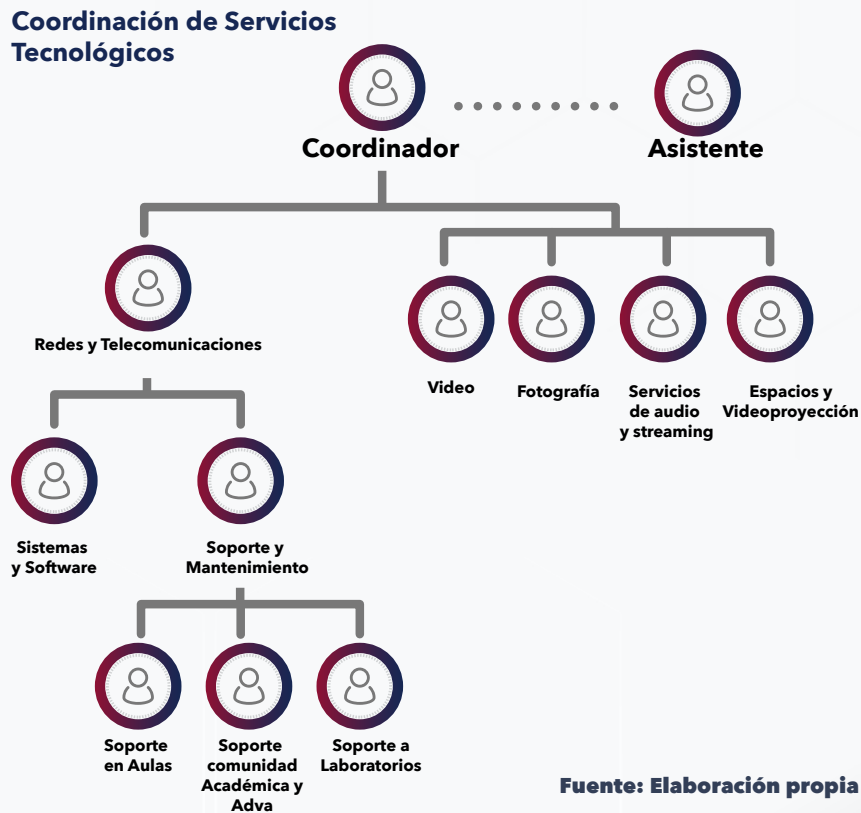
Coordinación de Servicios Tecnológicos

Coordinador

Asistente

Redes y Telecomunicaciones

Video

Fotografía

Servicios de audio y streaming

Espacios y Videoproyección

Sistemas y Software

Soporte y Mantenimiento

Soporte en Aulas

Soporte comunidad Académica y Adva

Soporte a Laboratorios

Fuente: Elaboración propia